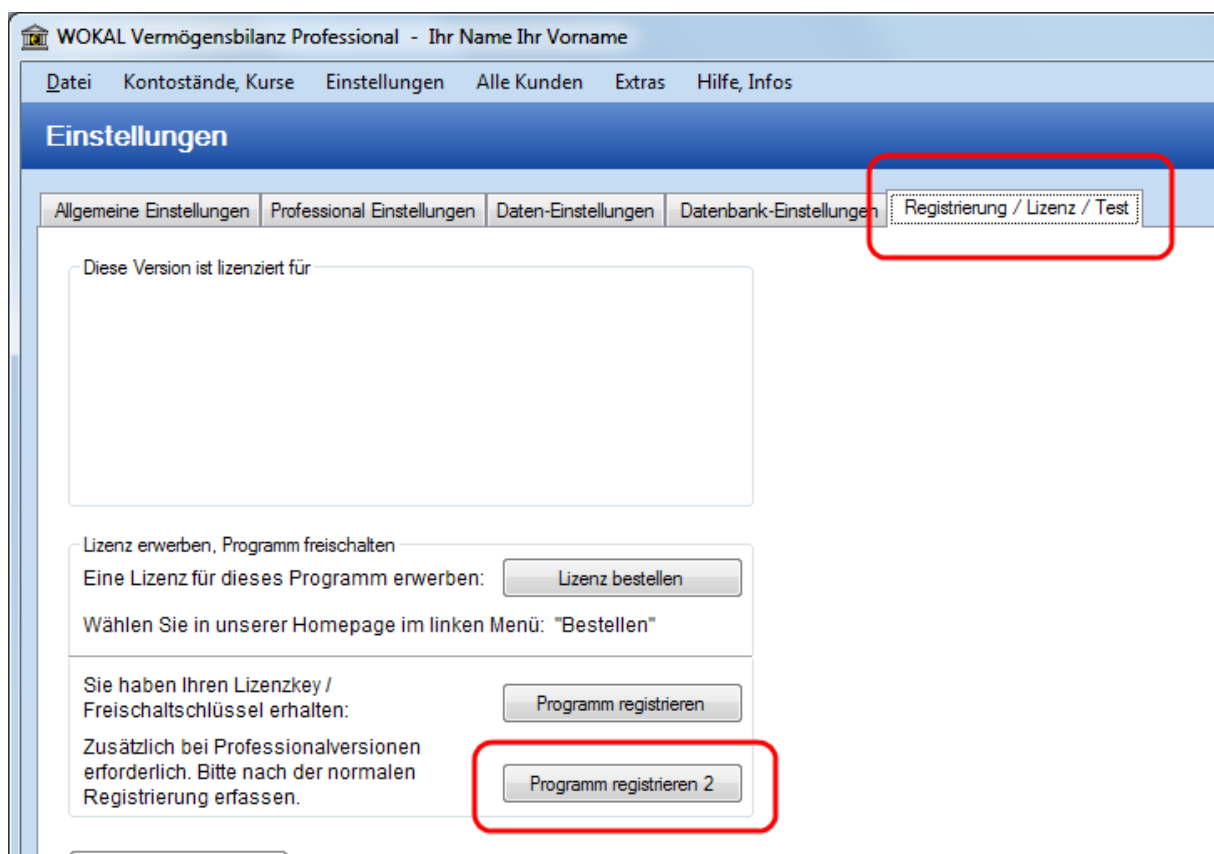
WOKAL Vermögensbilanz Professional - Ihr Name Ihr Vorname

Datei   Kontostände, Kurse   Einstellungen   Alle Kunden   Extras   Hilfe, Infos

Einstellungen

Allgemeine Einstellungen | Professional Einstellungen | Daten-Einstellungen | Datenbank-Einstellungen | Registrierung / Lizenz / Test

Diese Version ist lizenziert für

Lizenz erwerben, Programm freischalten

Eine Lizenz für dieses Programm erwerben: Lizenz bestellen

Wählen Sie in unserer Homepage im linken Menü: "Bestellen"

Sie haben Ihren Lizenzkey / Freischaltschlüssel erhalten: Programm registrieren

Zusätzlich bei Professionalversionen erforderlich. Bitte nach der normalen Registrierung erfassen. Programm registrieren 2